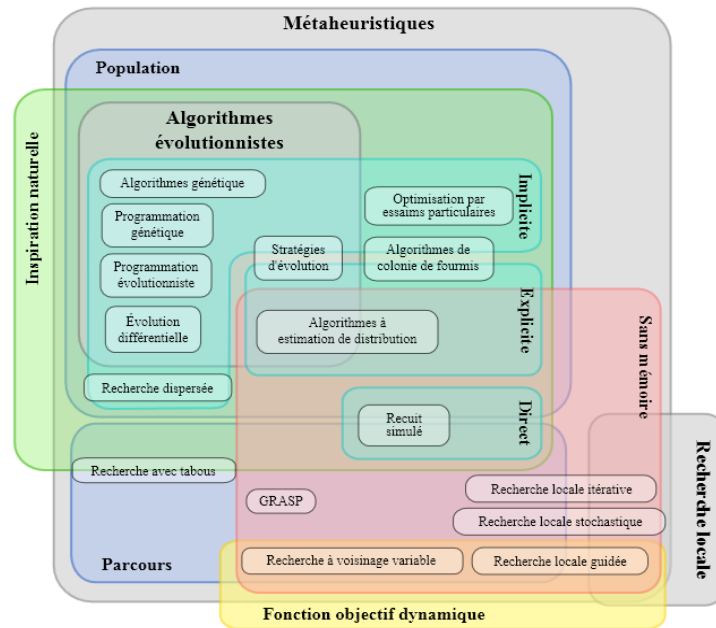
Métaheuristiques

Population

Inspiration naturelle

Algorithmes évolutionnistes

Algorithmes génétique

Programmation génétique

Programmation évolutionniste

Évolution différentielle

Stratégies d'évolution

Optimisation par essaims particulaires

Algorithmes de colonie de fourmis

Implicite

Explicite

Algorithmes à estimation de distribution

Sans mémoire

Recherche dispersée

Direct

Recuit simulé

Recherche locale

Recherche avec tabous

GRASP

Recherche locale itérative

Recherche locale stochastique

Parcours

Recherche à voisinage variable

Recherche locale guidée

Fonction objectif dynamique